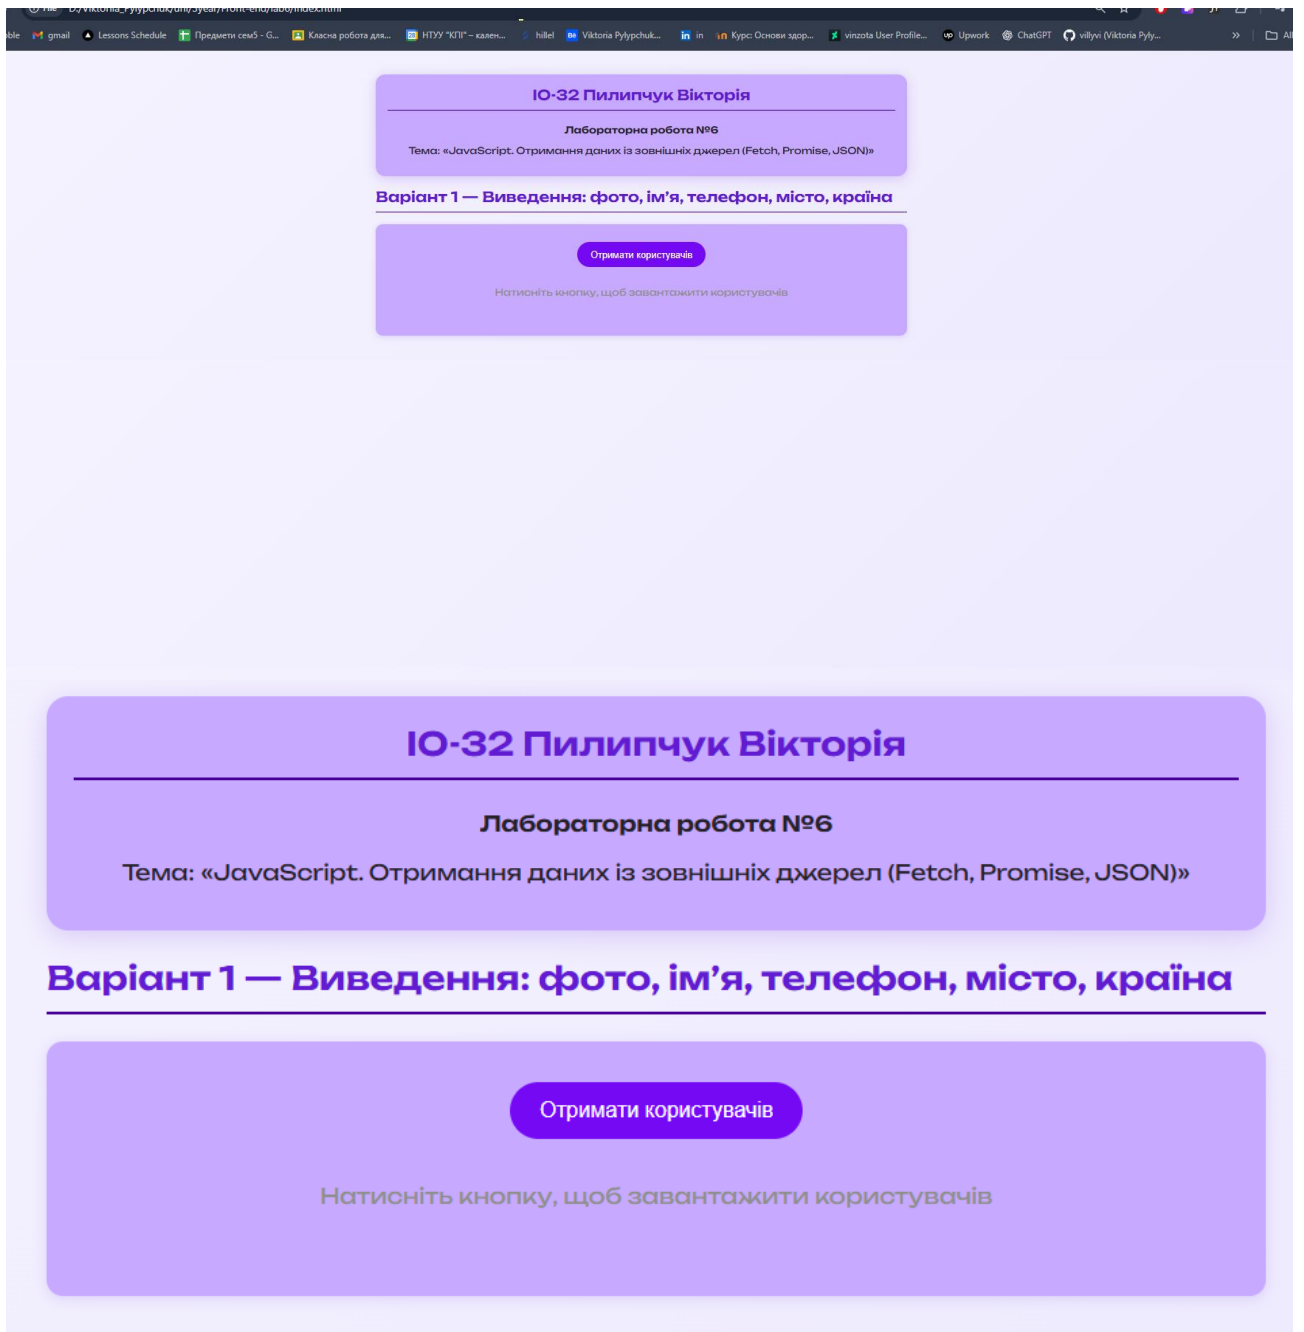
File D:/Viktoria_Pylypchuk/uni/3year/Front-end/lab6/index.html

ble gmail Lessons Schedule Предмети сем5 - G... Класна робота для... НТУУ "КПІ" – кален... hillel Viktoria Pylypchuk... in Курс: Основи здор... vinzota User Profile... Upwork ChatGPT villyvi (Viktoria Pyly... » All

ІО-32 Пилипчук Вікторія

Лабораторна робота №6

Тема: «JavaScript. Отримання даних із зовнішніх джерел (Fetch, Promise, JSON)»

Варіант 1 — Виведення: фото, ім'я, телефон, місто, країна

Отримати користувачів

Натисніть кнопку, щоб завантажити користувачів

ІО-32 Пилипчук Вікторія

Лабораторна робота №6

Тема: «JavaScript. Отримання даних із зовнішніх джерел (Fetch, Promise, JSON)»

Варіант 1 — Виведення: фото, ім'я, телефон, місто, країна

Отримати користувачів

Натисніть кнопку, щоб завантажити користувачів